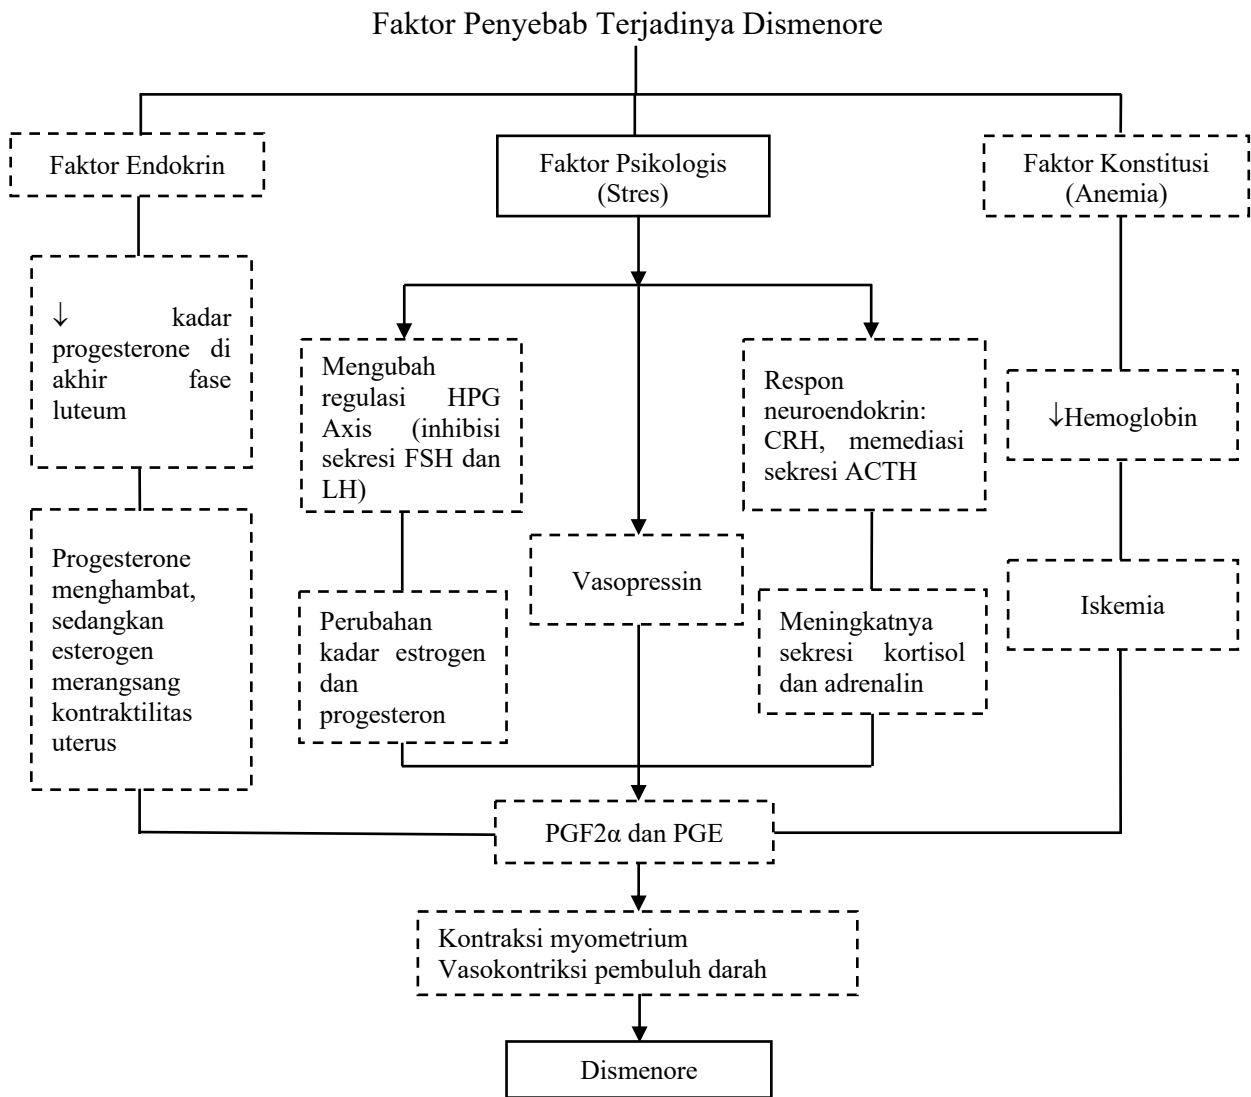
Faktor Penyebab Terjadinya Dismenore

Faktor Endokrin

Faktor Psikologis (Stres)

Faktor Konstitusi (Anemia)

↓ kadar progesterone di akhir fase luteum

Progesterone menghambat, sedangkan esterogen merangsang kontraktilitas uterus

Mengubah regulasi HPG Axis (inhibisi sekresi FSH dan LH)

Perubahan kadar estrogen dan progesteron

Vasopressin

Respon neuroendokrin: CRH, memediasi sekresi ACTH

Meningkatnya sekresi kortisol dan adrenalin

↓Hemoglobin

Iskemia

PGF2α dan PGE

Kontraksi myometrium
Vasokontriksi pembuluh darah

Dismenore